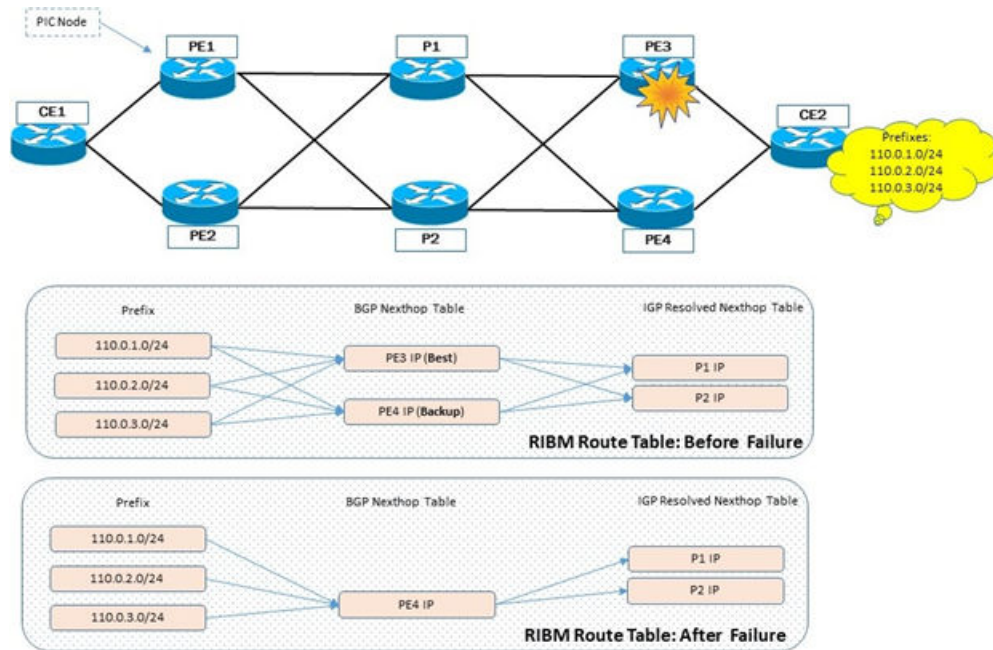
PIC Node

PE1

P1

PE3

CE1

CE2

Prefixes:
110.0.1.0/24
110.0.2.0/24
110.0.3.0/24

PE2

P2

PE4

Prefix

BGP Nexthop Table

IGP Resolved Nexthop Table

110.0.1.0/24

110.0.2.0/24

110.0.3.0/24

PE3 IP (Best)

PE4 IP (Backup)

P1 IP

P2 IP

RIBM Route Table: Before Failure

Prefix

BGP Nexthop Table

IGP Resolved Nexthop Table

110.0.1.0/24

110.0.2.0/24

110.0.3.0/24

PE4 IP

P1 IP

P2 IP

RIBM Route Table: After Failure